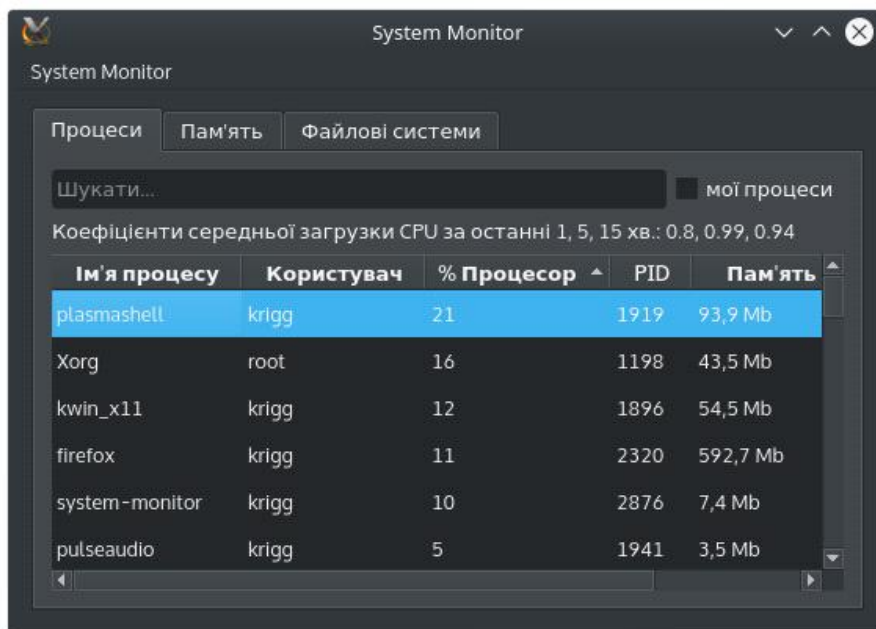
System Monitor

System Monitor

Процеси | Пам'ять | Файлові системи

Шукати...

мої процеси

Коефіцієнти середньої загрузки CPU за останні 1, 5, 15 хв.: 0.8, 0.99, 0.94

| Ім'я процесу | Користувач | % Процесор | PID | Пам'ять |
|---|---|---|---|---|
| plasmashell | krigg | 21 | 1919 | 93,9 Mb |
| Xorg | root | 16 | 1198 | 43,5 Mb |
| kwin_x11 | krigg | 12 | 1896 | 54,5 Mb |
| firefox | krigg | 11 | 2320 | 592,7 Mb |
| system-monitor | krigg | 10 | 2876 | 7,4 Mb |
| pulseaudio | krigg | 5 | 1941 | 3,5 Mb |